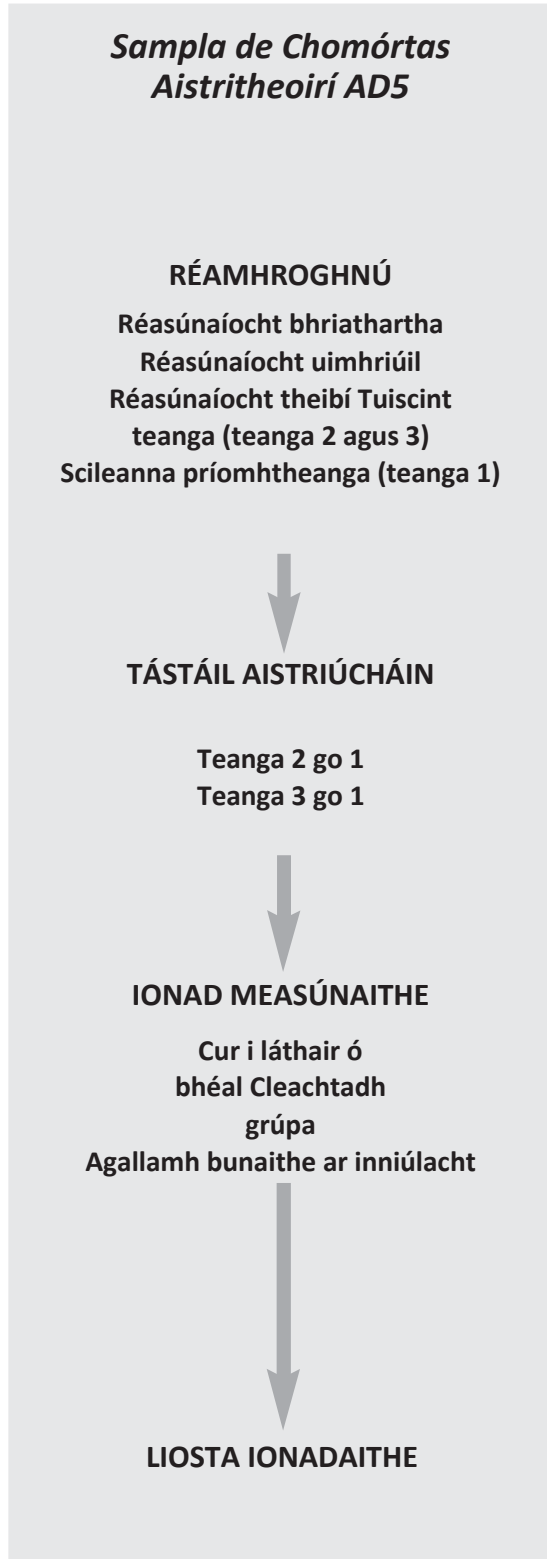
Sampla de Chomórtas Aistritheoirí AD5

RÉAMHROGHNÚ

Réasúnaíocht bhriathartha
Réasúnaíocht uimhriúil
Réasúnaíocht theibí Tuiscint
teanga (teanga 2 agus 3)
Scileanna príomhtheanga (teanga 1)

TÁSTÁIL AISTRIÚCHÁIN

Teanga 2 go 1
Teanga 3 go 1

IONAD MEASÚNAITHE

Cur i láthair ó
bhéal Cleachtadh
grúpa
Agallamh bunaithe ar inniúlacht

LIOSTA IONADAITHE